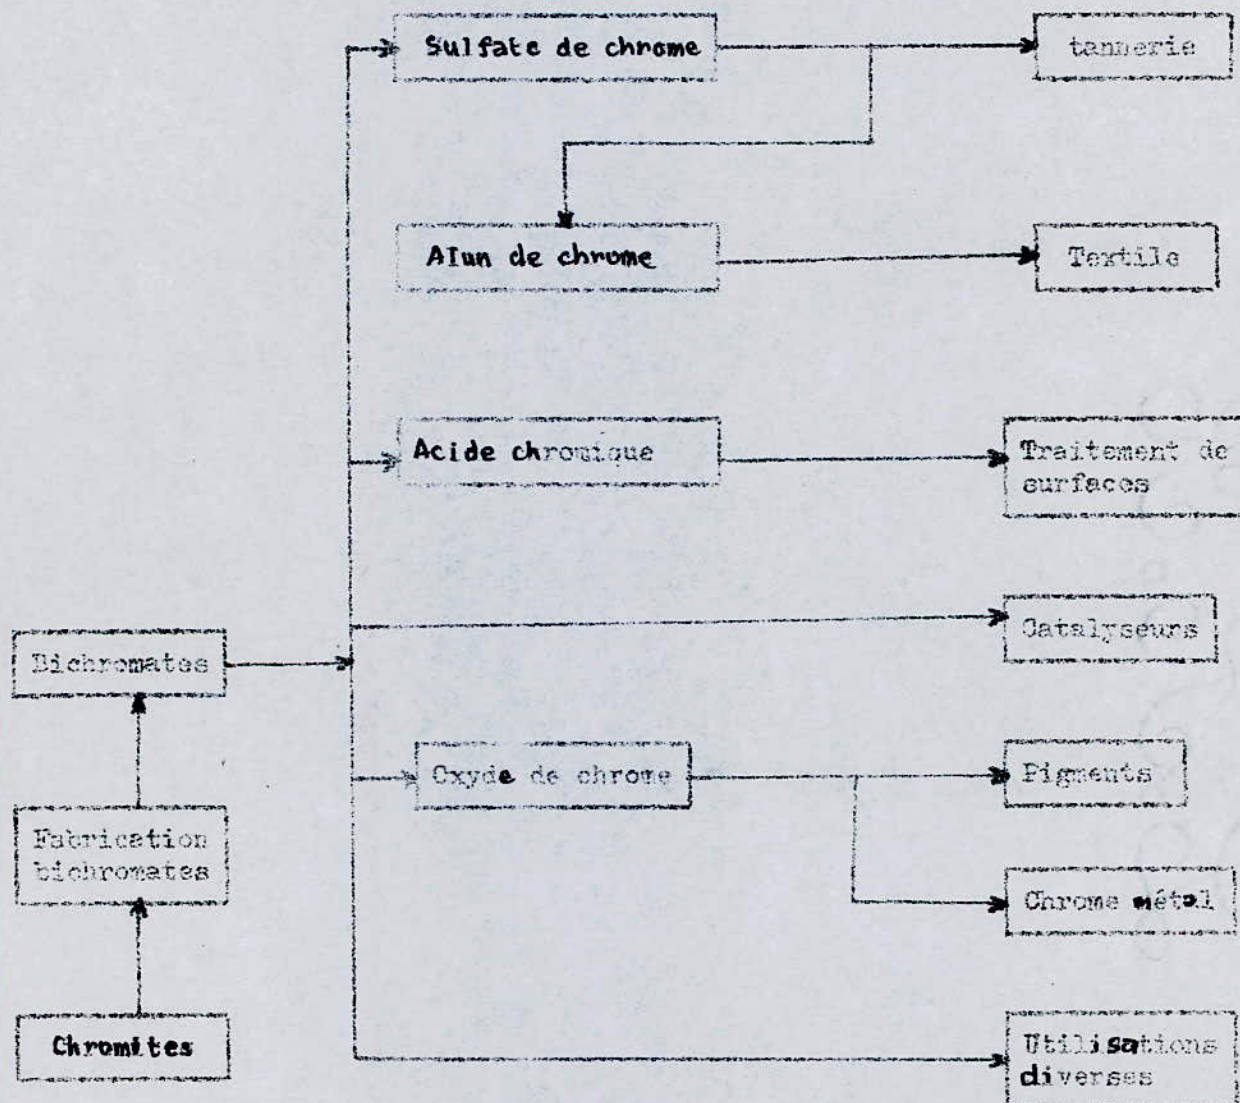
Sulfate de chrome

tannerie

Alun de chrome

Textile

Acide chromique

Traitement de surfaces

Catalyseurs

Bichromates

Oxyde de chrome

Pigments

Fabrication bichromates

Chrome métal

Chromites

Utilisations diverses